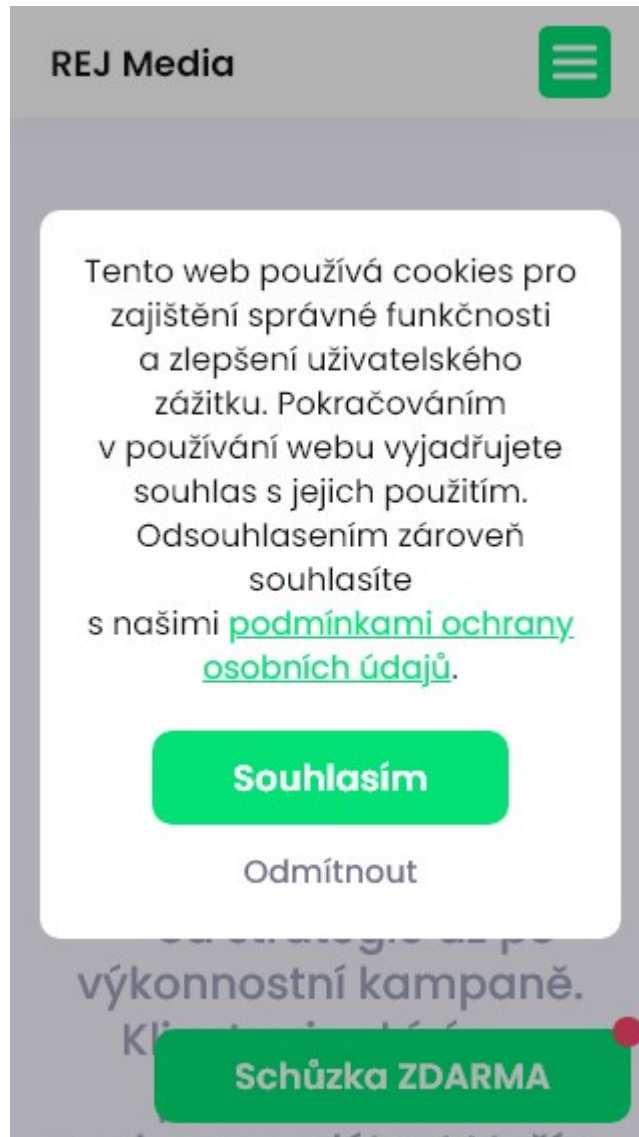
REJ Media

Tento web používá cookies pro zajištění správné funkčnosti a zlepšení uživatelského zážitku. Pokračováním v používání webu vyjadřujete souhlas s jejich použitím. Odsouhlasením zároveň souhlasíte s našimi podmínkami ochrany osobních údajů.

Souhlasím

Odmítnout

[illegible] výkonnostní kampaně. Kl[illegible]

Schůzka ZDARMA